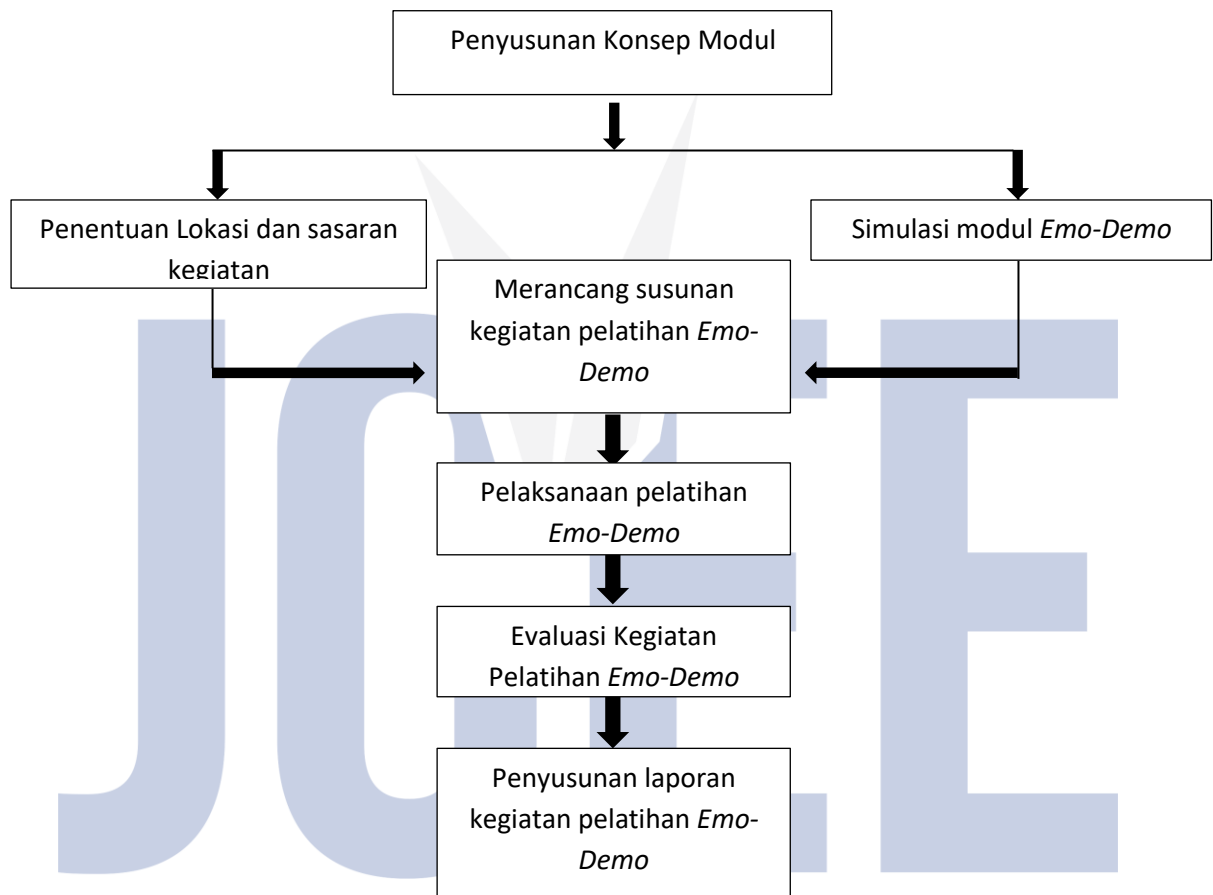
Penyusunan Konsep Modul

Penentuan Lokasi dan sasaran kegiatan

Simulasi modul *Emo-Demo*

Merancang susunan kegiatan pelatihan *Emo-Demo*

Pelaksanaan pelatihan *Emo-Demo*

Evaluasi Kegiatan Pelatihan *Emo-Demo*

Penyusunan laporan kegiatan pelatihan *Emo-Demo*

JCEE